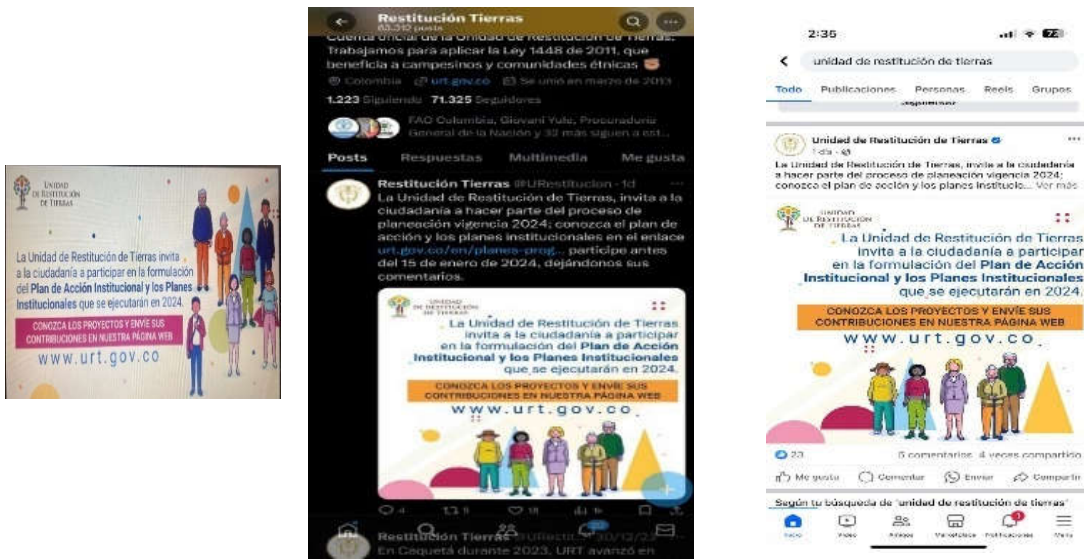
UNIDAD DE RESTITUCIÓN DE TIERRAS

La Unidad de Restitución de Tierras invita a la ciudadanía a participar en la formulación del Plan de Acción Institucional y los Planes Institucionales que se ejecutarán en 2024.

CONOZCA LOS PROYECTOS Y ENVÍE SUS CONTRIBUCIONES EN NUESTRA PÁGINA WEB

www.urt.gov.co

Restitución Tierras
83.312 posts
Cuenta oficial de la Unidad de Restitución de Tierras. Trabajamos para aplicar la Ley 1448 de 2011, que beneficia a campesinos y comunidades étnicas
Colombia urt.gov.co Se unió en marzo de 2013
1.223 Siguiendo 71.325 Seguidores
FAO Colombia, Giovani Yule, Procuraduría General de la Nación y 32 más siguen a est...
Posts Respuestas Multimedia Me gusta
Restitución Tierras @URestitucion · 1d
La Unidad de Restitución de Tierras, invita a la ciudadanía a hacer parte del proceso de planeación vigencia 2024; conozca el plan de acción y los planes institucionales en el enlace urt.gov.co/en/planes-prog... participe antes del 15 de enero de 2024, dejándonos sus comentarios.

UNIDAD DE RESTITUCIÓN DE TIERRAS
La Unidad de Restitución de Tierras invita a la ciudadanía a participar en la formulación del Plan de Acción Institucional y los Planes Institucionales que se ejecutarán en 2024.
CONOZCA LOS PROYECTOS Y ENVÍE SUS CONTRIBUCIONES EN NUESTRA PÁGINA WEB
www.urt.gov.co

4 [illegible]
Restitución Tierras @URestitucion · 30/12/23
En Caquetá durante 2023, URT avanzó en

2:35
unidad de restitución de tierras
Todo Publicaciones Personas Reels Grupos
Unidad de Restitución de Tierras
1 día
La Unidad de Restitución de Tierras, invita a la ciudadanía a hacer parte del proceso de planeación vigencia 2024; conozca el plan de acción y los planes institucio... Ver más

UNIDAD DE RESTITUCIÓN DE TIERRAS
La Unidad de Restitución de Tierras invita a la ciudadanía a participar en la formulación del Plan de Acción Institucional y los Planes Institucionales que se ejecutarán en 2024.
CONOZCA LOS PROYECTOS Y ENVÍE SUS CONTRIBUCIONES EN NUESTRA PÁGINA WEB
www.urt.gov.co

23 5 comentarios 4 veces compartido
Me gusta Comentar Enviar Compartir
Según tu búsqueda de "unidad de restitución de tierras"
Inicio Video Amigos Marketplace Notificaciones Menú